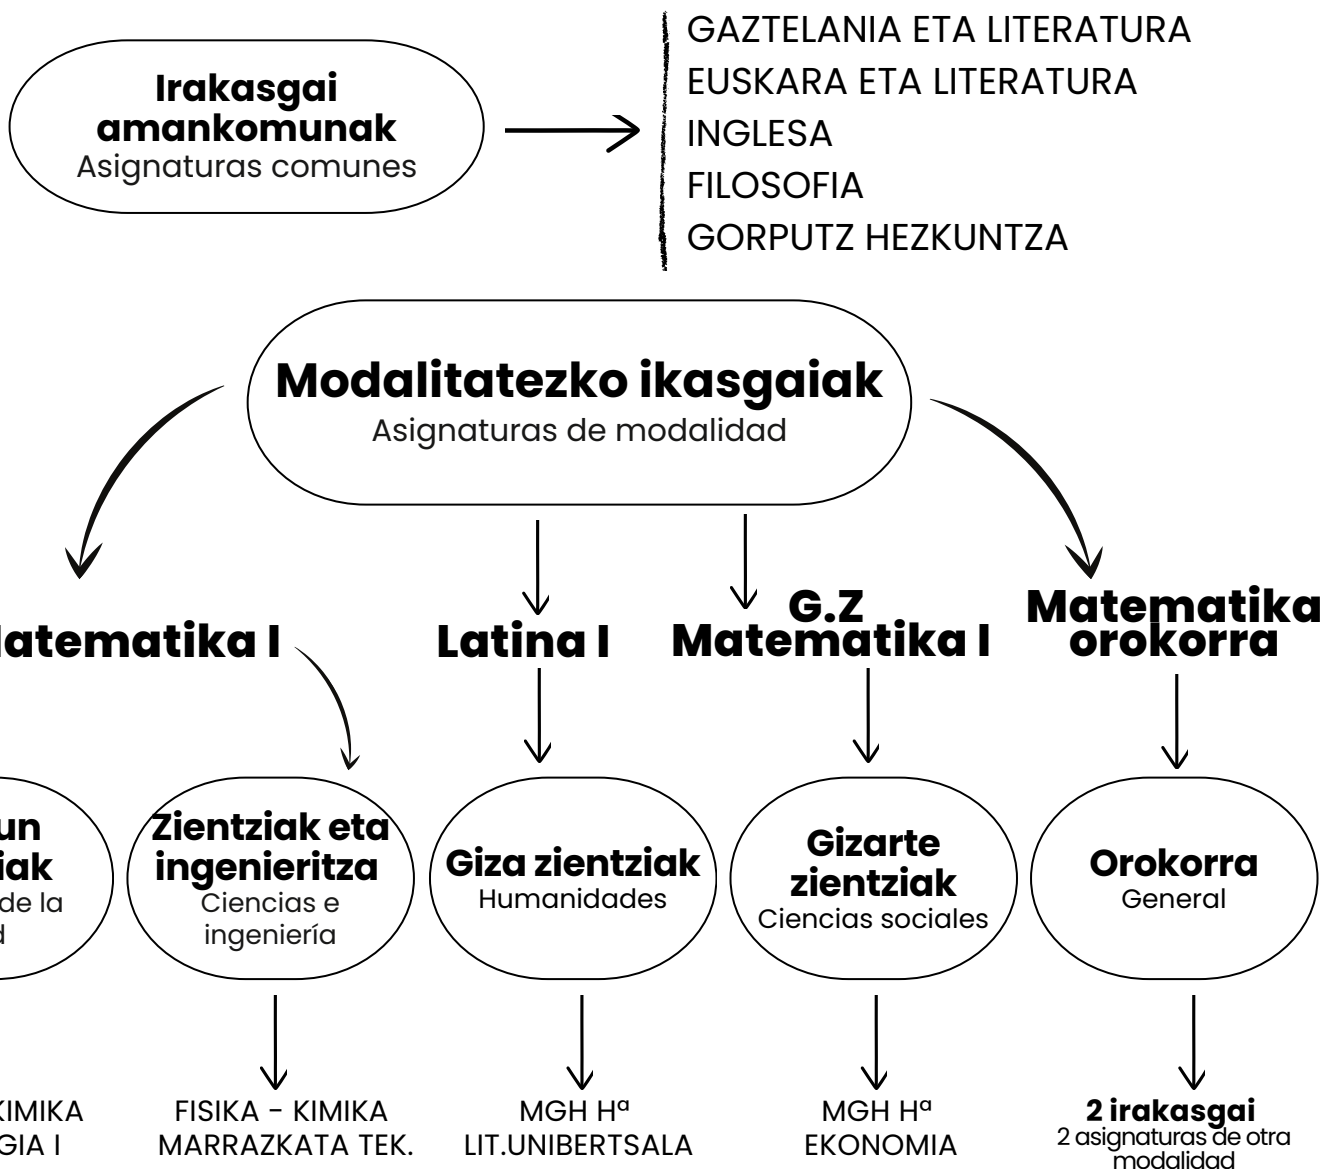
Irakasgai amankomunak
Asignaturas comunes

GAZTELANIA ETA LITERATURA
EUSKARA ETA LITERATURA
INGLESA
FILOSOFIA
GORPUTZ HEZKUNTZA

Modalitatezko ikasgaiak
Asignaturas de modalidad

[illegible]atematika I

Latina I

G.Z Matematika I

Matematika orokorra

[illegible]un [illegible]iak
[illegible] de la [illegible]d

Zientziak eta ingenieritza
Ciencias e ingeniería

Giza zientziak
Humanidades

Gizarte zientziak
Ciencias sociales

Orokorra
General

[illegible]KIMIKA
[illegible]GIA I

FISIKA - KIMIKA
MARRAZKATA TEK.

MGH Hª
LIT.UNIBERTSALA

MGH Hª
EKONOMIA

2 irakasgai
2 asignaturas de otra modalidad